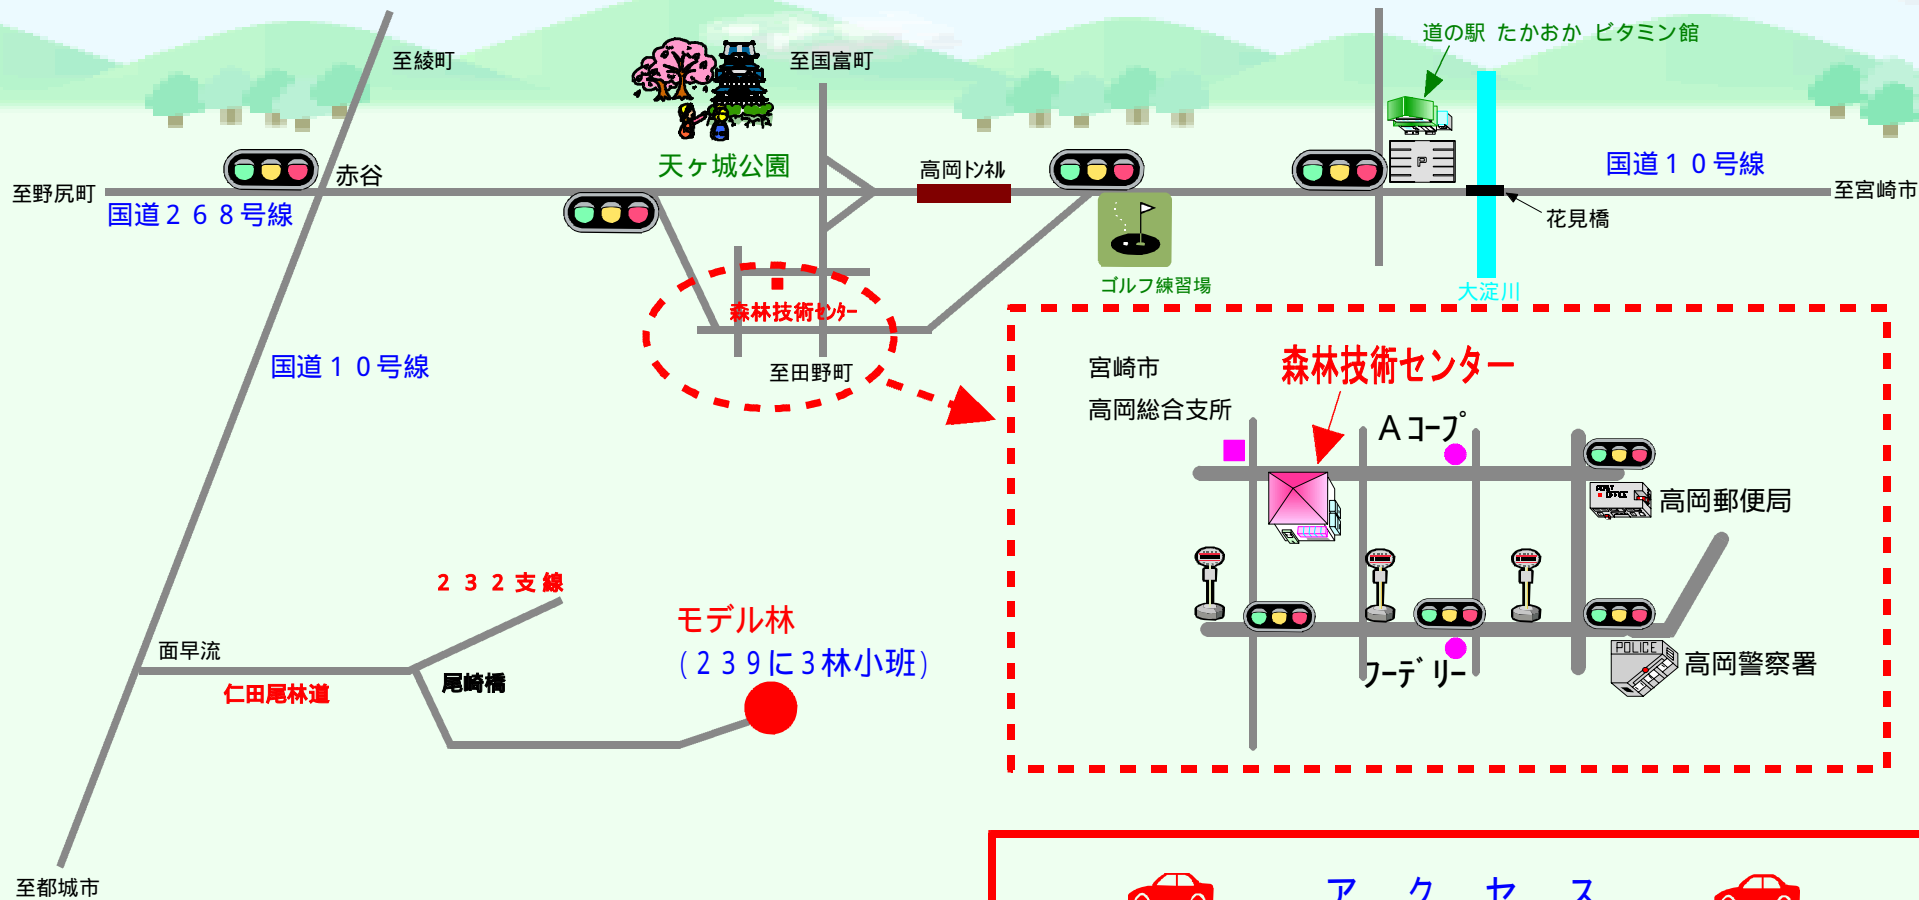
至綾町
至国富町
道の駅 たかおか ビタミン館
至野尻町
赤谷
天ヶ城公園
高岡ﾄﾝﾈﾙ
国道１０号線
至宮崎市
国道２６８号線
花見橋
ゴルフ練習場
大淀川
森林技術ｾﾝﾀｰ
至田野町
国道１０号線
宮崎市
高岡総合支所
森林技術センター
Aｺｰﾌﾟ
高岡郵便局
２３２支線
モデル林
（２３９に３林小班）
面早流
仁田尾林道
尾崎橋
ﾜｰﾃﾞﾘｰ
POLICE
高岡警察署
至都城市
ア ク セ ス